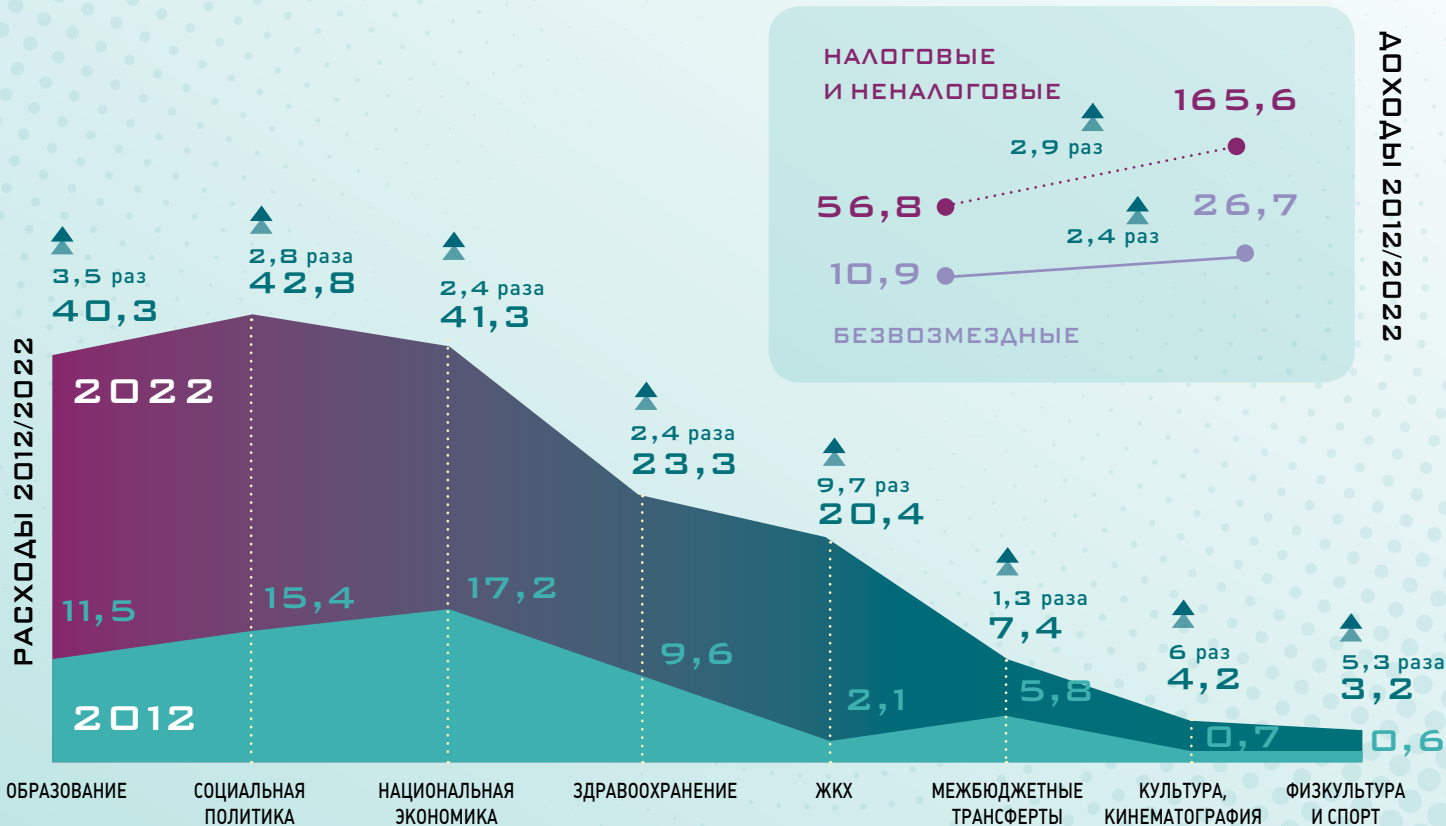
НАЛОГОВЫЕ И НЕНАЛОГОВЫЕ

2,9 раз

165,6

56,8

2,4 раз

26,7

10,9

БЕЗВОЗМЕЗДНЫЕ

ДОХОДЫ 2012/2022

РАСХОДЫ 2012/2022

2022

2012

3,5 раз
40,3

2,8 раза
42,8

2,4 раза
41,3

2,4 раза
23,3

9,7 раз
20,4

1,3 раза
7,4

6 раз
4,2

5,3 раза
3,2

11,5

15,4

17,2

9,6

2,1

5,8

0,7

0,6

ОБРАЗОВАНИЕ

СОЦИАЛЬНАЯ ПОЛИТИКА

НАЦИОНАЛЬНАЯ ЭКОНОМИКА

ЗДРАВООХРАНЕНИЕ

ЖКХ

МЕЖБЮДЖЕТНЫЕ ТРАНСФЕРТЫ

КУЛЬТУРА, КИНЕМАТОГРАФИЯ

ФИЗКУЛЬТУРА И СПОРТ